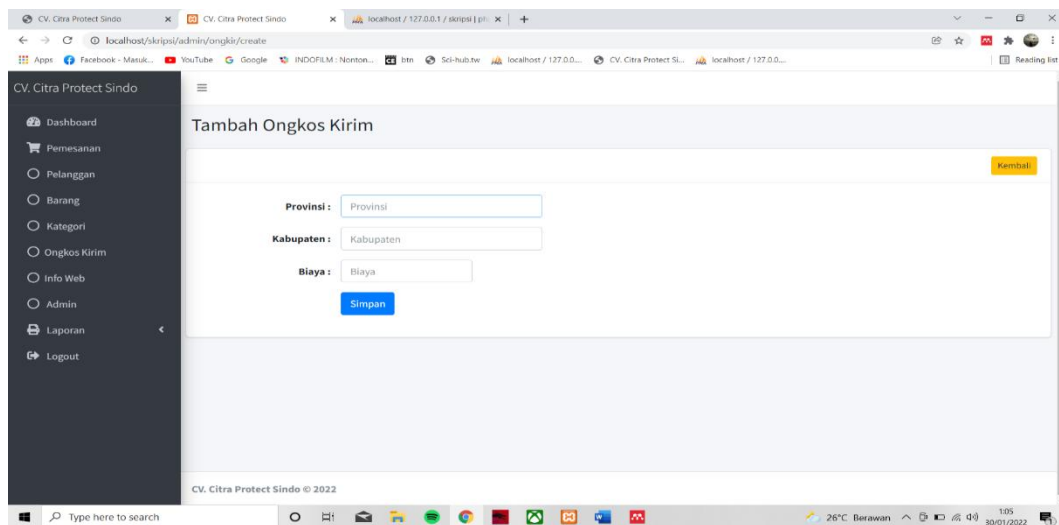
CV. Citra Protect Sindo × CV. Citra Protect Sindo × localhost / 127.0.0.1 / skripsi | ph × +

localhost/skripsi/admin/ongkir/create

Apps Facebook - Masuk... YouTube Google INDOFILM : Nonton... btn Sci-hub.tw localhost / 127.0.0... CV. Citra Protect Si... localhost / 127.0.0... Reading list

CV. Citra Protect Sindo

Dashboard
Pemesanan
Pelanggan
Barang
Kategori
Ongkos Kirim
Info Web
Admin
Laporan
Logout

Tambah Ongkos Kirim

Kembali

Provinsi : Provinsi

Kabupaten : Kabupaten

Biaya : Biaya

Simpan

CV. Citra Protect Sindo © 2022

Type here to search

26°C Berawan 1:05 30/01/2022